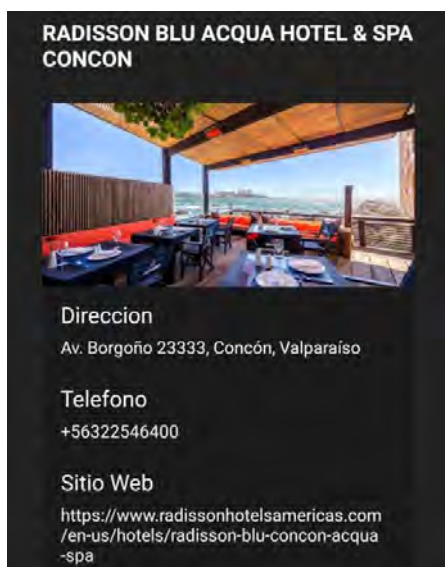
RADISSON BLU ACQUA HOTEL & SPA CONCON

Direccion
Av. Borgoño 23333, Concón, Valparaíso

Telefono
+56322546400

Sitio Web
https://www.radissonhotelsamericas.com/en-us/hotels/radisson-blu-concon-acqua-spa